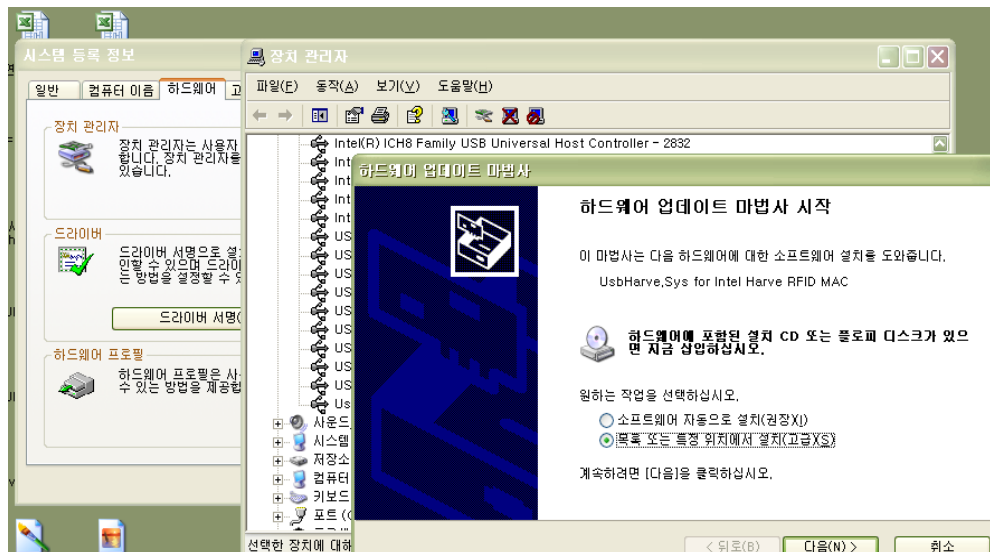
시스템 등록 정보

일반 | 컴퓨터 이름 | 하드웨어 | 고

장치 관리자
장치 관리자는 사용자 합니다. 장치 관리자를 있습니다.

드라이버
드라이버 서명으로 설 인할 수 있으며 드라이 는 방법을 설정할 수 있

드라이버 서명(

하드웨어 프로필
하드웨어 프로필은 사 수 있는 방법을 제공합

장치 관리자

파일(F) 동작(A) 보기(V) 도움말(H)

Intel(R) ICH8 Family USB Universal Host Controller - 2832
Int
Int
Int
Int
US
US
US
US
US
US
US
US
Us
사운드
시스템
저장소
컴퓨터
키보드
포트 (C

선택한 장치에 대해

하드웨어 업데이트 마법사

하드웨어 업데이트 마법사 시작

이 마법사는 다음 하드웨어에 대한 소프트웨어 설치를 도와줍니다.

UsbHarve,Sys for Intel Harve RFID MAC

하드웨어에 포함된 설치 CD 또는 플로피 디스크가 있으면 지금 삽입하십시오.

원하는 작업을 선택하십시오.

소프트웨어 자동으로 설치(권장)(I)
목록 또는 특정 위치에서 설치(고급)(S)

계속하려면 [다음]을 클릭하십시오.

< 뒤로(B) | 다음(N) > | 취소